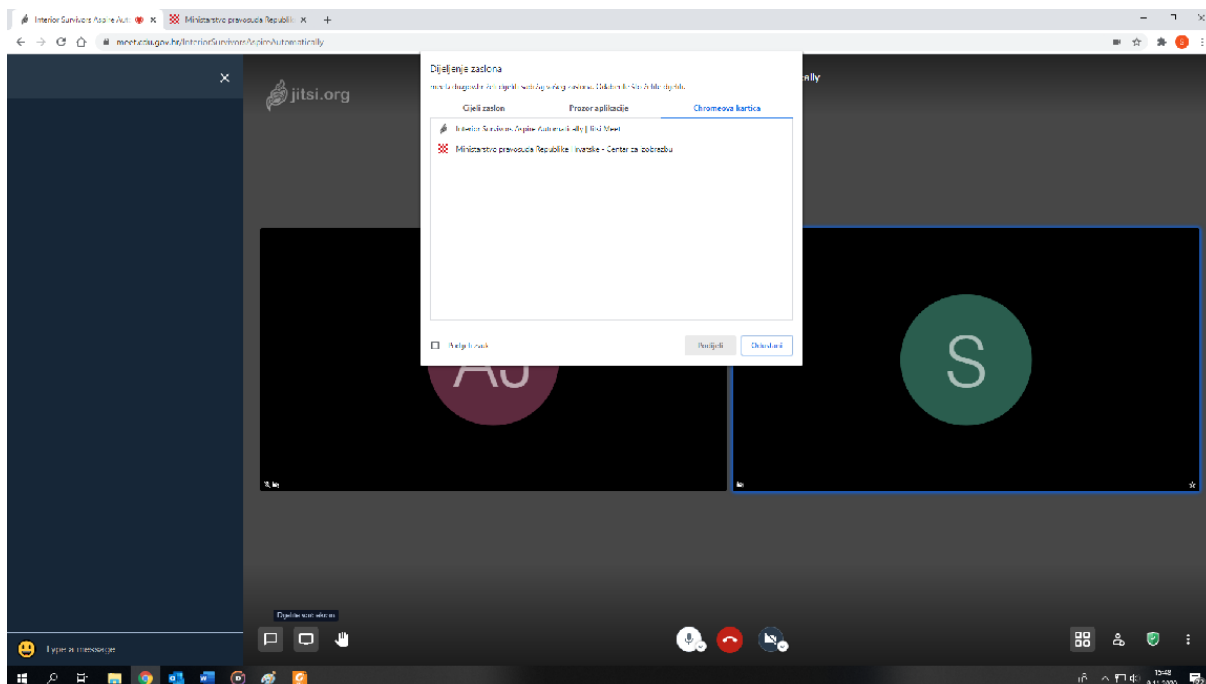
Interior Survivors Aspire Aut ×
Ministarstvo pravosuđa Republi ×
+
meet.srce.gov.hr/InteriorSurvivorsAspireAutomatically

Dijeljenje zaslona
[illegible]
Cijeli zaslon
Prozor aplikacije
Chromeova kartica
Interior Survivors Aspire Automatically | Jitsi Meet
Ministarstvo pravosuđa Republike Hrvatske - Centar za izobrazbu
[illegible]
Podijeli
Odustani

jitsi.org
ally
AJ
S
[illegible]
Type a message